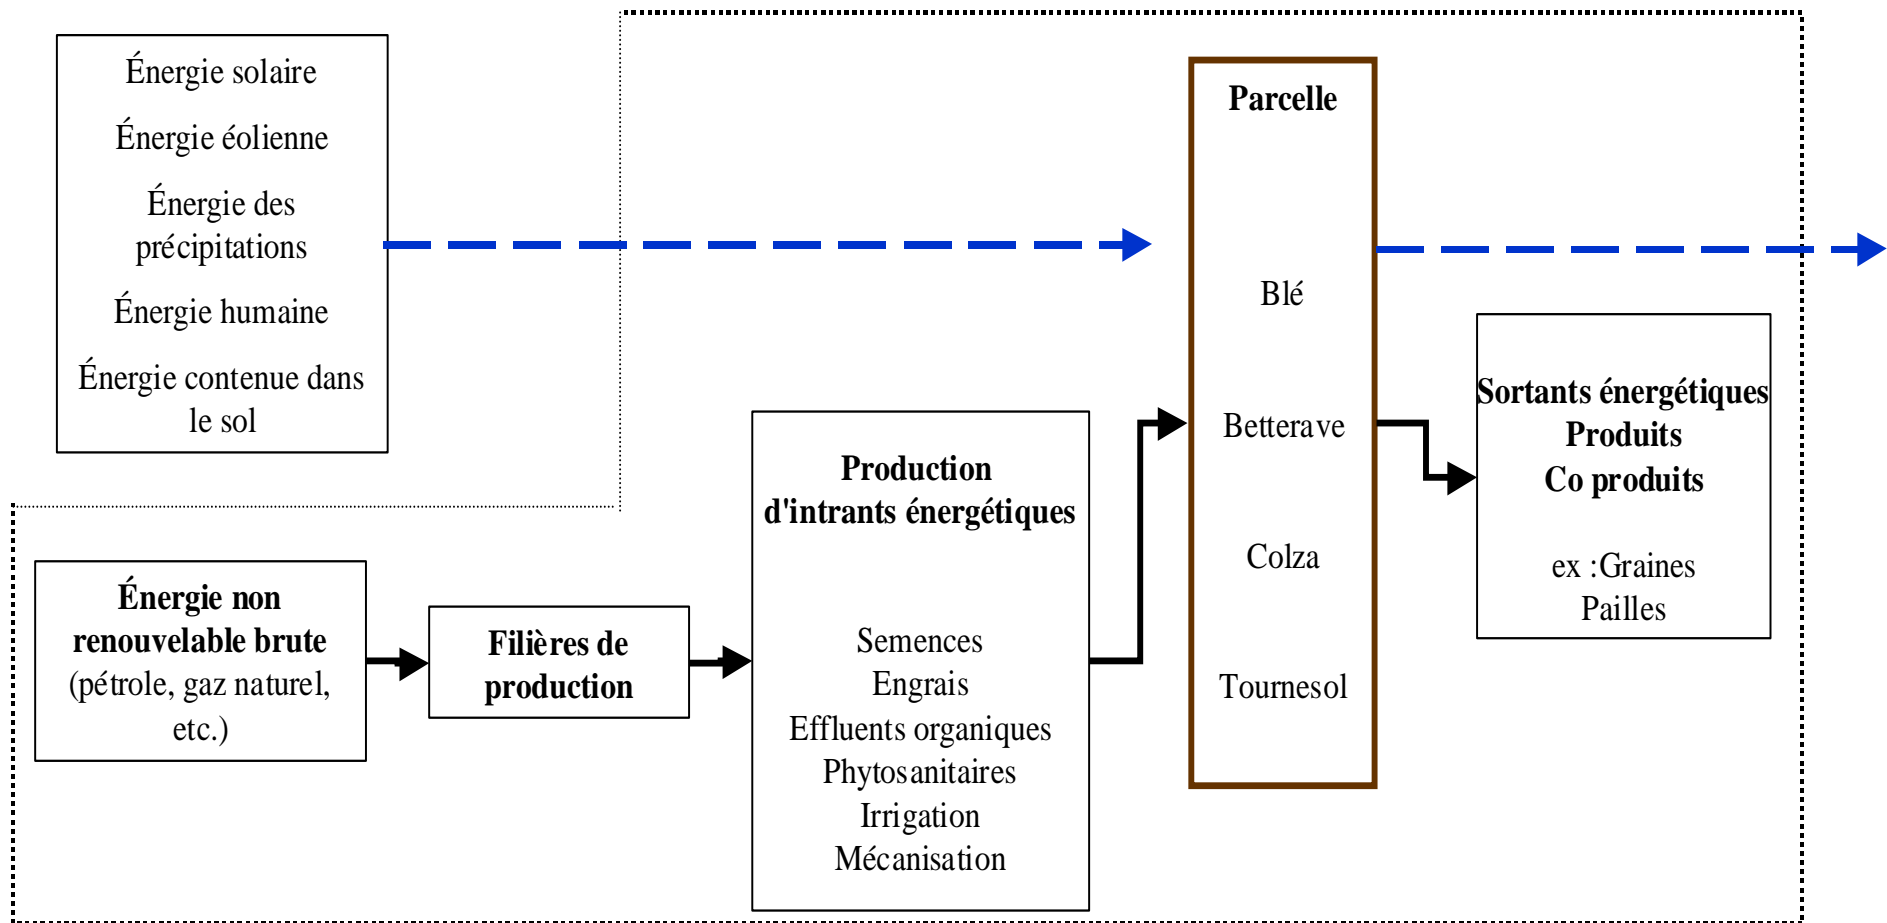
Énergie solaire

Énergie éolienne

Énergie des précipitations

Énergie humaine

Énergie contenue dans le sol

Parcelle

Blé

Betterave

Colza

Tournesol

Sortants énergétiques
Produits
Co produits

ex :Graines
Pailles

Énergie non renouvelable brute (pétrole, gaz naturel, etc.)

Filières de production

Production d'intrants énergétiques

Semences
Engrais
Effluents organiques
Phytosanitaires
Irrigation
Mécanisation